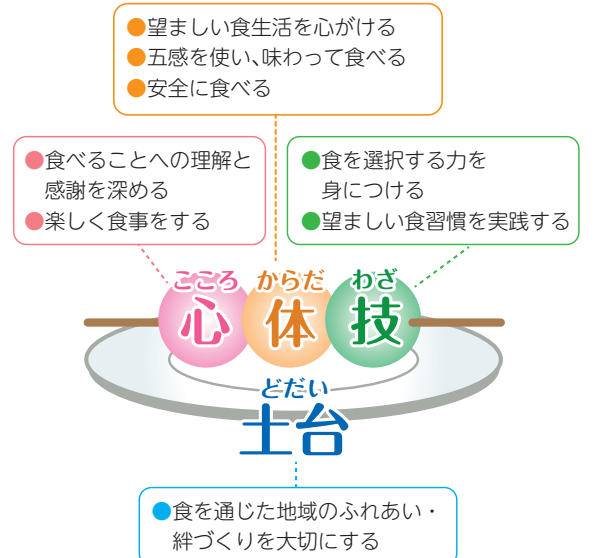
●望ましい食生活を心がける
●五感を使い、味わって食べる
●安全に食べる

●食べることへの理解と感謝を深める
●楽しく食事をする

●食を選択する力を身につける
●望ましい食習慣を実践する

こころ
心

からだ
体

わざ
技

どだい
土台

●食を通じた地域のふれあい・絆づくりを大切にする